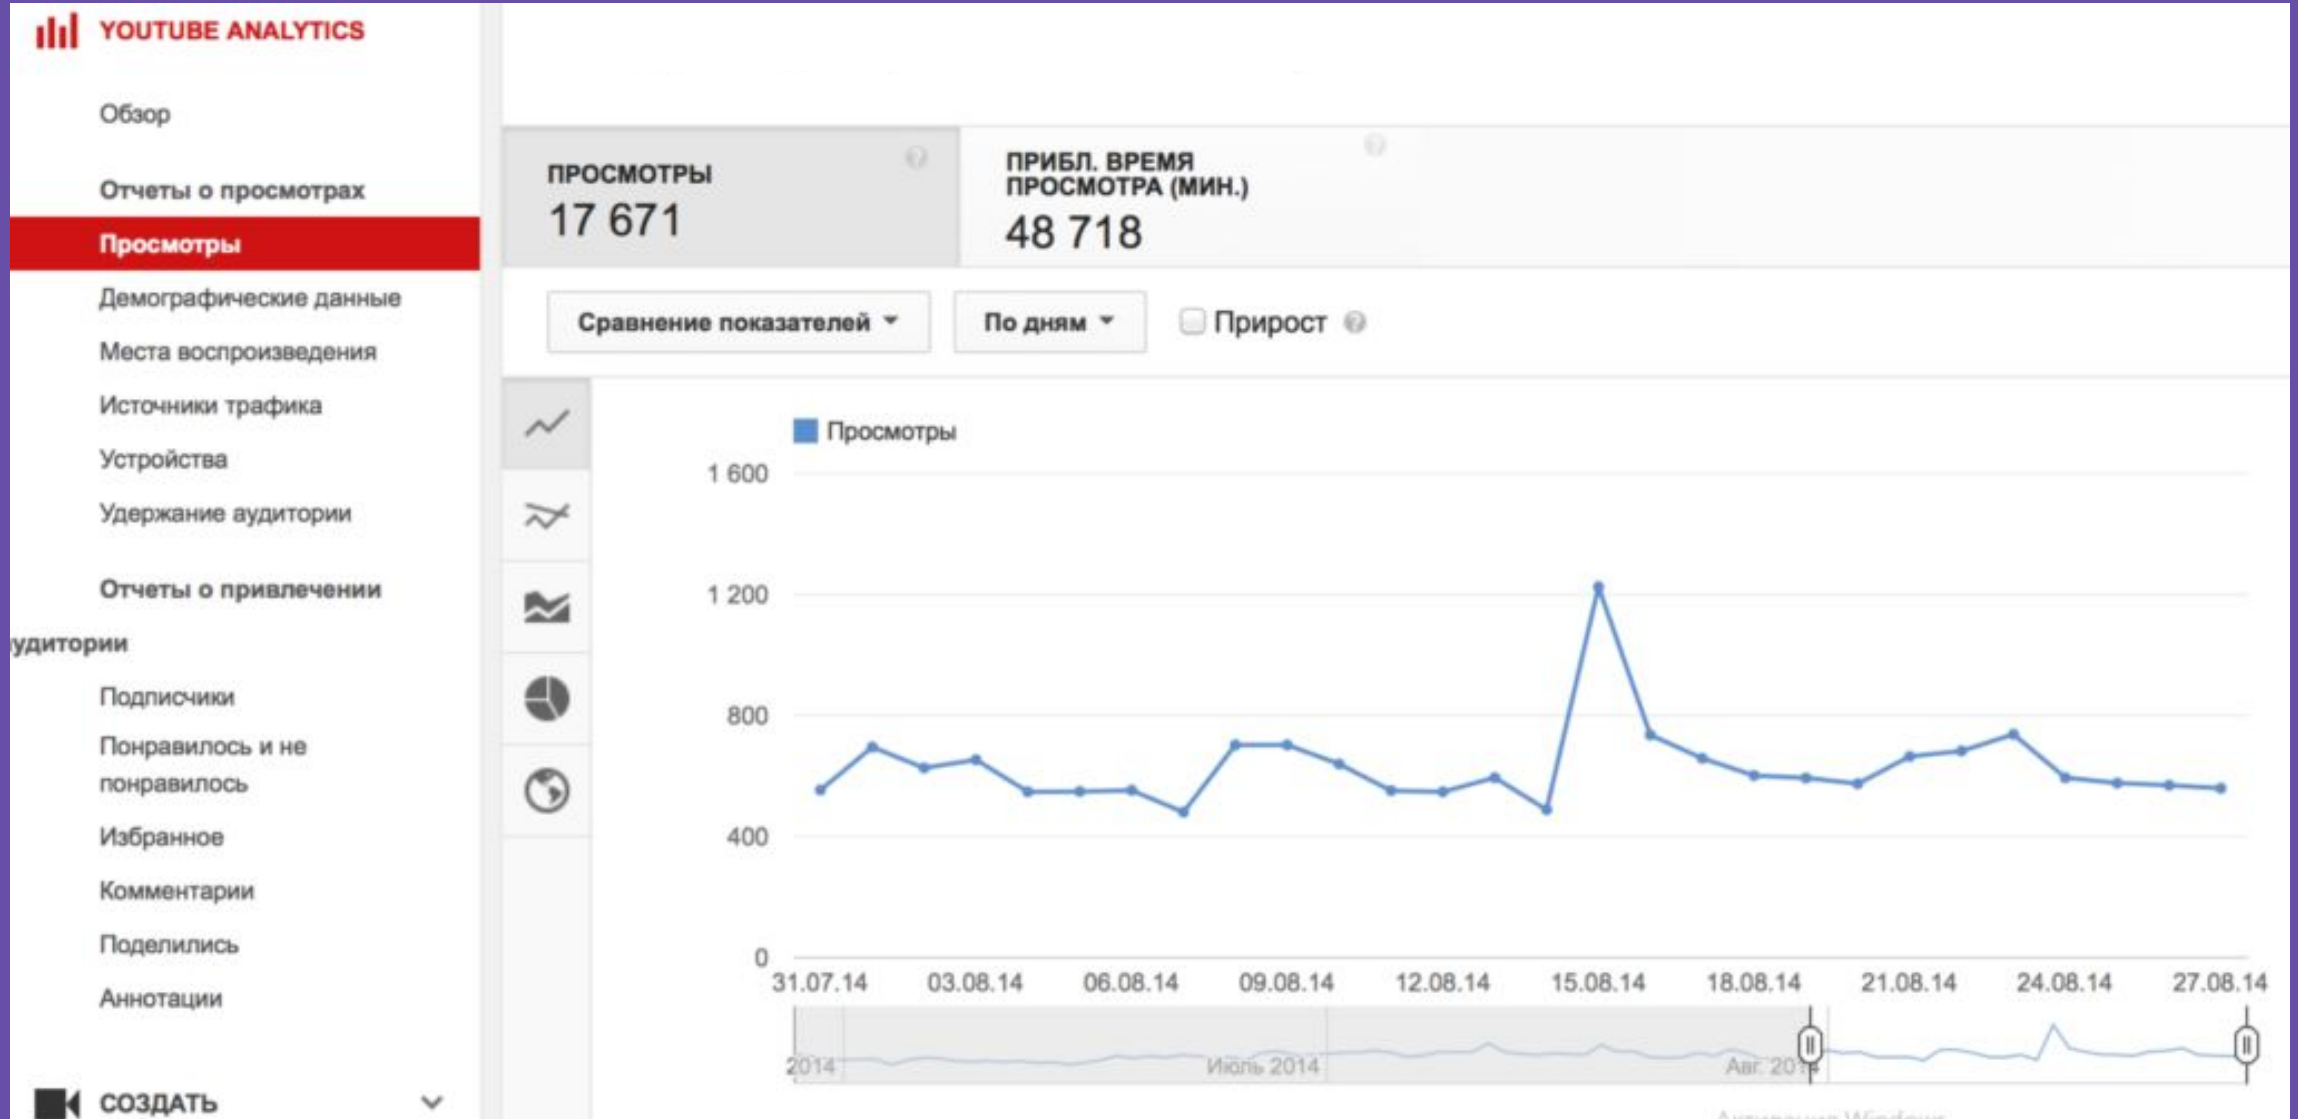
YOUTUBE ANALYTICS

Обзор

Отчеты о просмотрах

Просмотры

Демографические данные

Места воспроизведения

Источники трафика

Устройства

Удержание аудитории

Отчеты о привлечении

удитории

Подписчики

Понравилось и не понравилось

Избранное

Комментарии

Поделились

Аннотации

СОЗДАТЬ

ПРОСМОТРЫ
17 671

ПРИБЛ. ВРЕМЯ ПРОСМОТРА (МИН.)
48 718

Сравнение показателей

По дням

Прирост

Просмотры

1 600
1 200
800
400
0

31.07.14
03.08.14
06.08.14
09.08.14
12.08.14
15.08.14
18.08.14
21.08.14
24.08.14
27.08.14

2014
Июль 2014
Авг. 2014